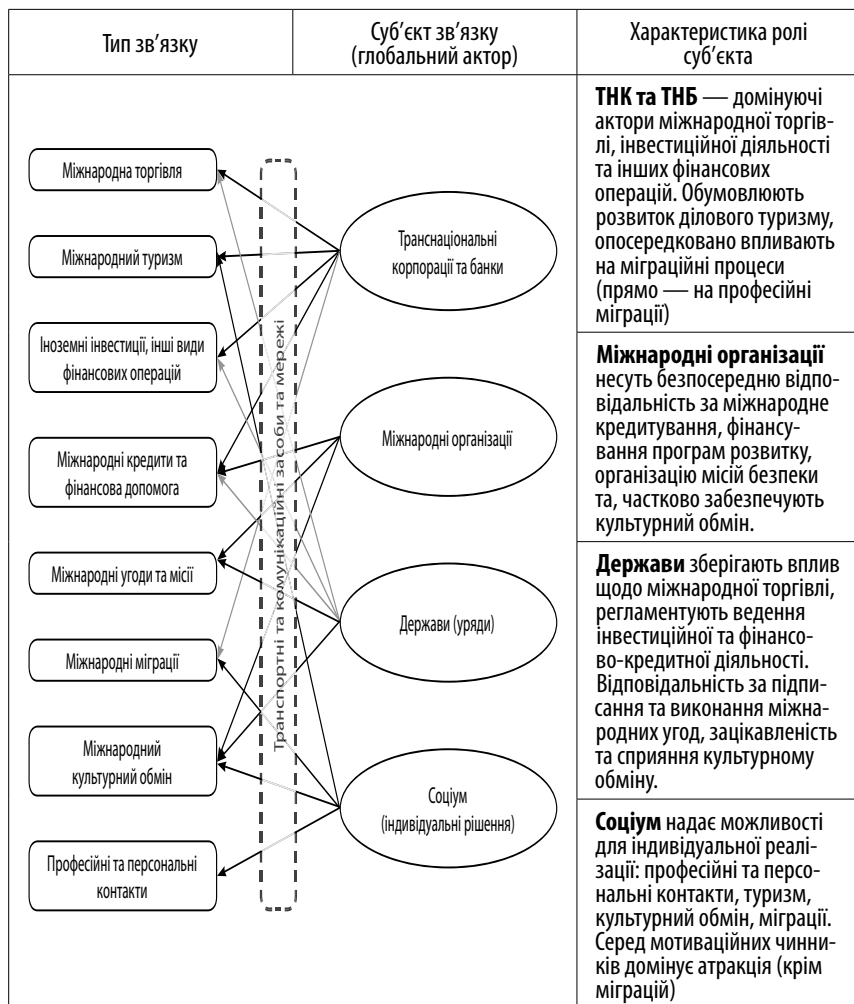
| Тип зв'язку | Суб'єкт зв'язку (глобальний актор) | Характеристика ролі суб'єкта |
|---|---|---|
| Міжнародна торгівля<br>Міжнародний туризм<br>Іноземні інвестиції, інші види фінансових операцій<br>Міжнародні кредити та фінансова допомога<br>Міжнародні угоди та місії<br>Міжнародні міграції<br>Міжнародний культурний обмін<br>Професійні та персональні контакти | Транснаціональні корпорації та банки<br>Міжнародні організації<br>Держави (уряди)<br>Соціум (індивідуальні рішення)<br>Транспортні та комунікаційні засоби та мережі | **ТНК та ТНБ** — домінуючі актори міжнародної торгівлі, інвестиційної діяльності та інших фінансових операцій. Обумовлюють розвиток ділового туризму, опосередковано впливають на міграційні процеси (прямо — на професійні міграції)<br><br>**Міжнародні організації** несуть безпосередню відповідальність за міжнародне кредитування, фінансування програм розвитку, організацію місій безпеки та, частково забезпечують культурний обмін.<br><br>**Держави** зберігають вплив щодо міжнародної торгівлі, регламентують ведення інвестиційної та фінансово-кредитної діяльності. Відповідальність за підписання та виконання міжнародних угод, зацікавленість та сприяння культурному обміну.<br><br>**Соціум** надає можливості для індивідуальної реалізації: професійні та персональні контакти, туризм, культурний обмін, міграції. Серед мотиваційних чинників домінує атракція (крім міграцій) |